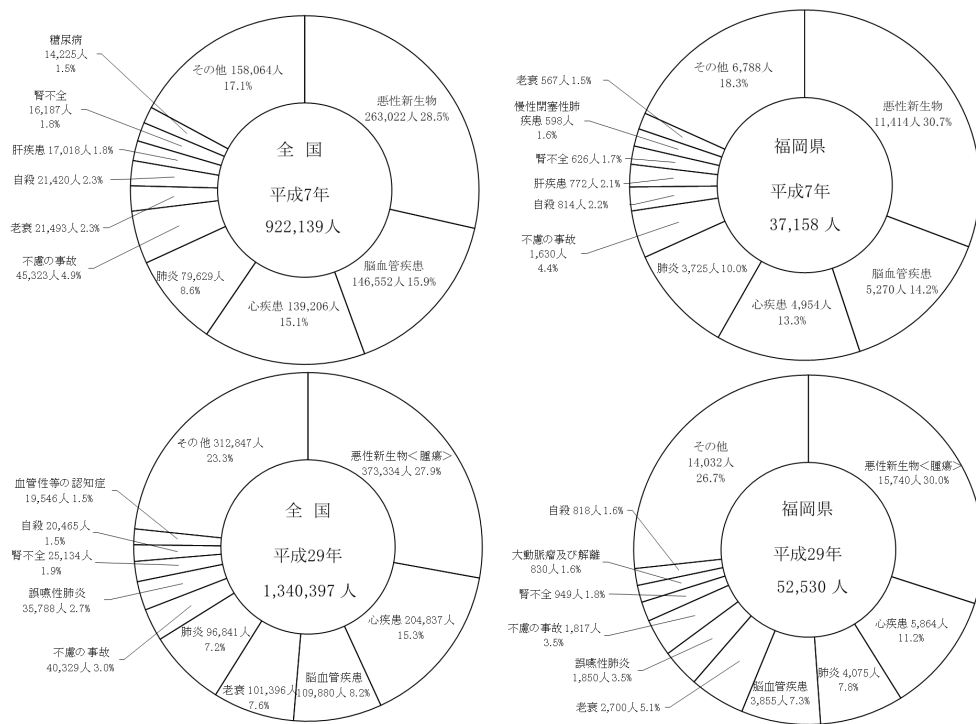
糖尿病
14,225人
1.5%

腎不全
16,187人
1.8%

肝疾患 17,018人 1.8%

自殺 21,420人 2.3%

老衰 21,493人 2.3%

不慮の事故
45,323人 4.9%

その他 158,064人
17.1%

悪性新生物
263,022人 28.5%

全 国

平成7年

922,139人

脳血管疾患
146,552人 15.9%

心疾患 139,206人
15.1%

肺炎 79,629人
8.6%

老衰 567人 1.5%

慢性閉塞性肺疾患 598人
1.6%

腎不全 626人 1.7%

肝疾患 772人 2.1%

自殺 814人 2.2%

不慮の事故
1,630人
4.4%

その他 6,788人
18.3%

悪性新生物
11,414人 30.7%

福岡県

平成7年

37,158 人

脳血管疾患
5,270人 14.2%

心疾患 4,954人
13.3%

肺炎 3,725人 10.0%

血管性等の認知症
19,546人 1.5%

自殺 20,465人
1.5%

腎不全 25,134人
1.9%

誤嚥性肺炎
35,788人 2.7%

不慮の事故
40,329人 3.0%

その他 312,847人
23.3%

悪性新生物<腫瘍>
373,334人 27.9%

全 国

平成29年

1,340,397 人

心疾患 204,837人
15.3%

脳血管疾患
109,880人 8.2%

老衰 101,396人
7.6%

肺炎 96,841人
7.2%

自殺 818人 1.6%

大動脈瘤及び解離
830人 1.6%

腎不全 949人 1.8%

不慮の事故 1,817人
3.5%

誤嚥性肺炎
1,850人 3.5%

老衰 2,700人 5.1%

その他
14,032人
26.7%

悪性新生物<腫瘍>
15,740人 30.0%

福岡県

平成29年

52,530 人

心疾患 5,864人
11.2%

肺炎 4,075人
7.8%

脳血管疾患
3,855人 7.3%